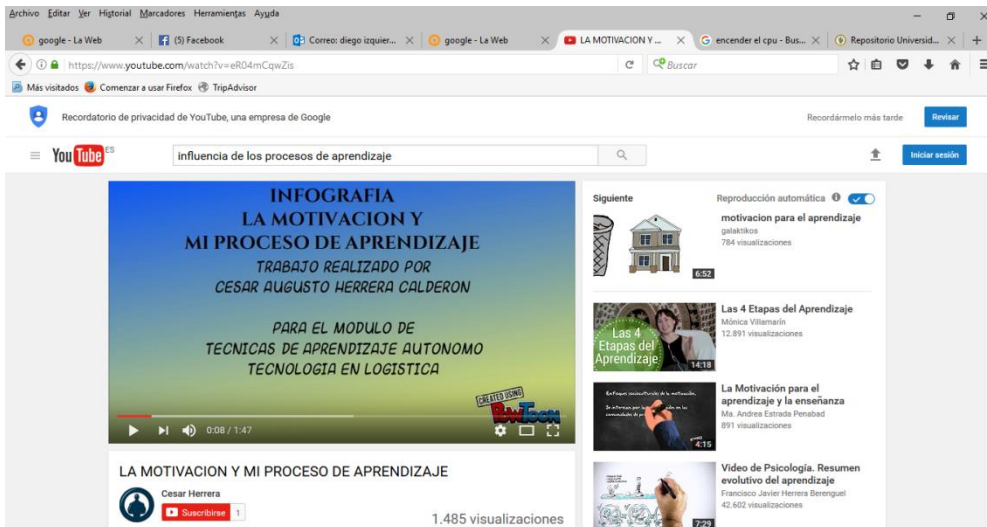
Archivo Editar Ver Historial Marcadores Herramientas Ayuda

google - La Web | (5) Facebook | Correo: diego izquier... | google - La Web | LA MOTIVACION Y ... | encender el cpu - Bus... | Repositorio Universid...

https://www.youtube.com/watch?v=eR04mCqwZis

Buscar

Más visitados | Comenzar a usar Firefox | TripAdvisor

Recordatorio de privacidad de YouTube, una empresa de Google

Recordármelo más tarde

Revisar

YouTube ES

influencia de los procesos de aprendizaje

Iniciar sesión

INFOGRAFIA
LA MOTIVACION Y
MI PROCESO DE APRENDIZAJE
TRABAJO REALIZADO POR
CESAR AUGUSTO HERRERA CALDERON

PARA EL MODULO DE
TECNICAS DE APRENDIZAJE AUTONOMO
TECNOLOGIA EN LOGISTICA

CREATED USING PowToon

0:08 / 1:47

LA MOTIVACION Y MI PROCESO DE APRENDIZAJE

Cesar Herrera

Suscribirse 1

1.485 visualizaciones

Siguiente

Reproducción automática

motivacion para el aprendizaje
galaktikos
784 visualizaciones
6:52

Las 4 Etapas del Aprendizaje
Mónica Villamarín
12.891 visualizaciones
Las 4 Etapas del Aprendizaje
14:18

La Motivación para el aprendizaje y la enseñanza
Ma. Andrea Estrada Penabad
891 visualizaciones
4:15

Video de Psicología. Resumen evolutivo del aprendizaje
Francisco Javier Herrera Berenguel
42.602 visualizaciones
7:29